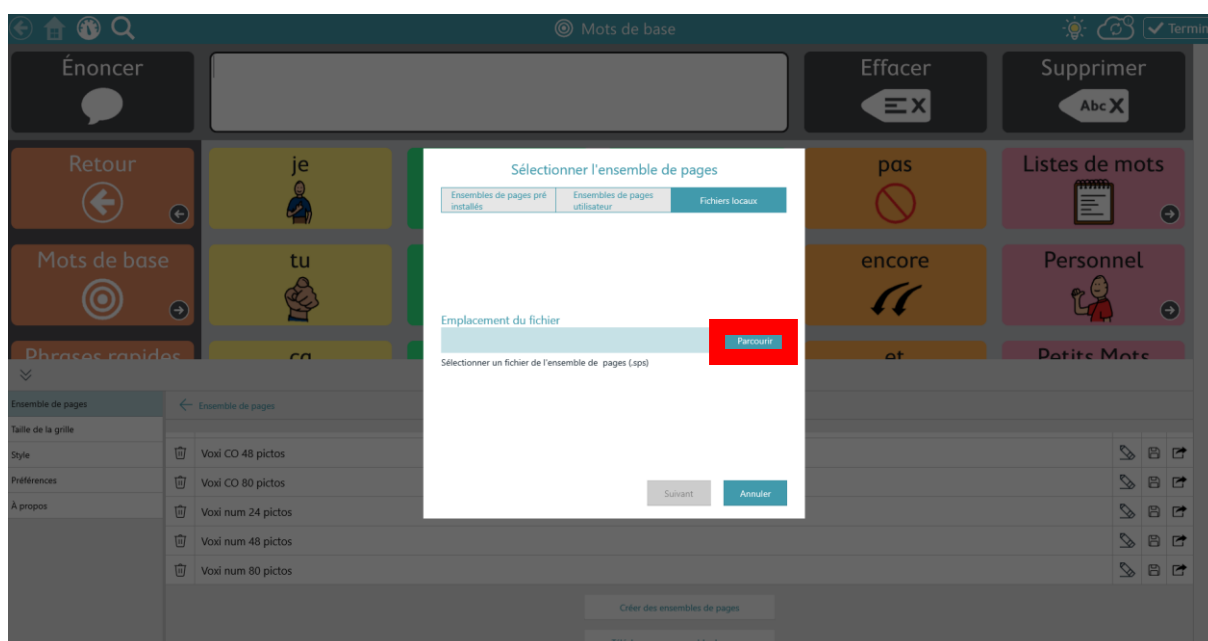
Mots de base

Termin

Énoncer

Effacer

Supprimer

Abc

Retour

je

pas

Listes de mots

Mots de base

tu

encore

Personnel

Phrases rapides

ça

et

Petits Mots

Sélectionner l'ensemble de pages

| Ensembles de pages pré installés | Ensembles de pages utilisateur | Fichiers locaux |
|---|---|---|

Emplacement du fichier

Parcourir

Sélectionner un fichier de l'ensemble de pages (.sps)

Suivant

Annuler

Ensemble de pages

Taille de la grille

Style

Préférences

À propos

Ensemble de pages

Voxi CO 48 pictos

Voxi CO 80 pictos

Voxi num 24 pictos

Voxi num 48 pictos

Voxi num 80 pictos

Créer des ensembles de pages